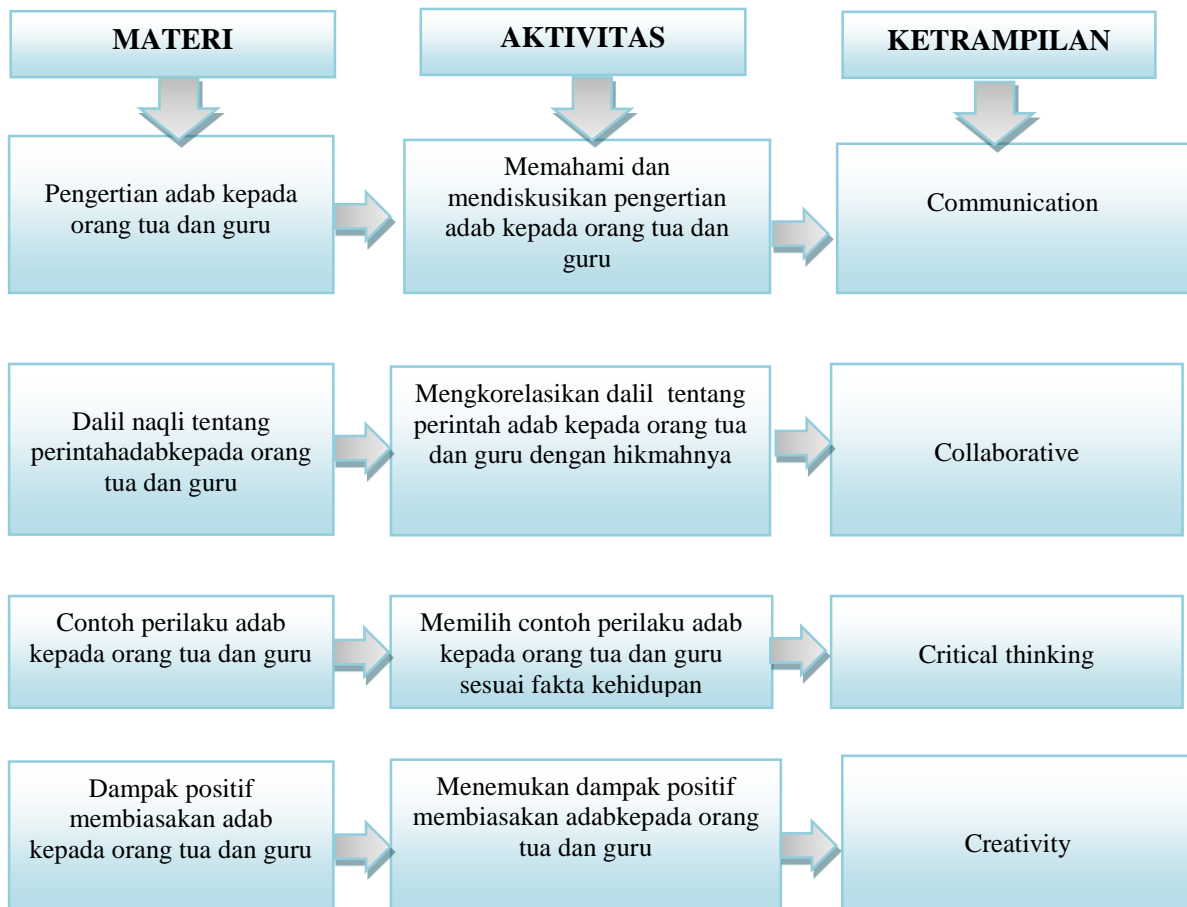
MATERI

AKTIVITAS

KETRAMPILAN

Pengertian adab kepada orang tua dan guru

Memahami dan mendiskusikan pengertian adab kepada orang tua dan guru

Communication

Dalil naqli tentang perintahadabkepada orang tua dan guru

Mengkorelasikan dalil tentang perintah adab kepada orang tua dan guru dengan hikmahnya

Collaborative

Contoh perilaku adab kepada orang tua dan guru

Memilih contoh perilaku adab kepada orang tua dan guru sesuai fakta kehidupan

Critical thinking

Dampak positif membiasakan adab kepada orang tua dan guru

Menemukan dampak positif membiasakan adabkepada orang tua dan guru

Creativity